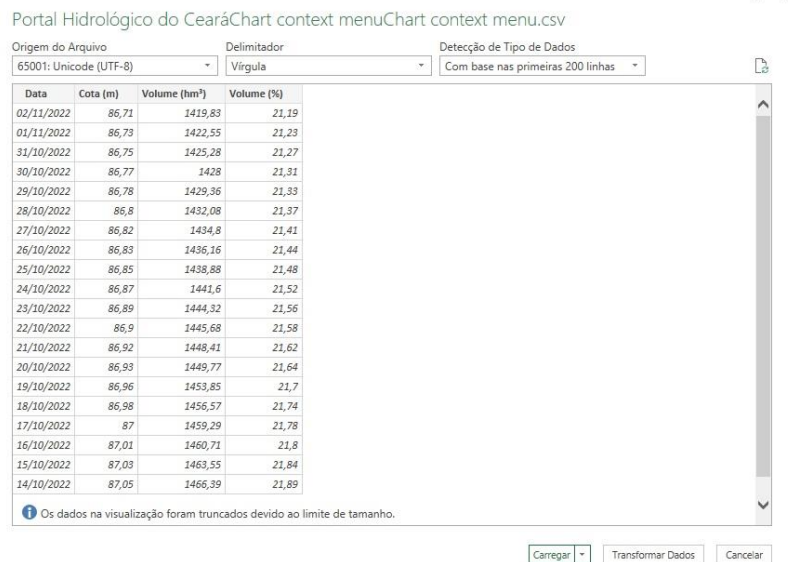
Portal Hidrológico do CearáChart context menuChart context menu.csv

Origem do Arquivo
65001: Unicode (UTF-8)

Delimitador
Vírgula

Detecção de Tipo de Dados
Com base nas primeiras 200 linhas

| Data | Cota (m) | Volume (hm³) | Volume (%) |
|---|---|---|---|
| 02/11/2022 | 86,71 | 1419,83 | 21,19 |
| 01/11/2022 | 86,73 | 1422,55 | 21,23 |
| 31/10/2022 | 86,75 | 1425,28 | 21,27 |
| 30/10/2022 | 86,77 | 1428 | 21,31 |
| 29/10/2022 | 86,78 | 1429,36 | 21,33 |
| 28/10/2022 | 86,8 | 1432,08 | 21,37 |
| 27/10/2022 | 86,82 | 1434,8 | 21,41 |
| 26/10/2022 | 86,83 | 1436,16 | 21,44 |
| 25/10/2022 | 86,85 | 1438,88 | 21,48 |
| 24/10/2022 | 86,87 | 1441,6 | 21,52 |
| 23/10/2022 | 86,89 | 1444,32 | 21,56 |
| 22/10/2022 | 86,9 | 1445,68 | 21,58 |
| 21/10/2022 | 86,92 | 1448,41 | 21,62 |
| 20/10/2022 | 86,93 | 1449,77 | 21,64 |
| 19/10/2022 | 86,96 | 1453,85 | 21,7 |
| 18/10/2022 | 86,98 | 1456,57 | 21,74 |
| 17/10/2022 | 87 | 1459,29 | 21,78 |
| 16/10/2022 | 87,01 | 1460,71 | 21,8 |
| 15/10/2022 | 87,03 | 1463,55 | 21,84 |
| 14/10/2022 | 87,05 | 1466,39 | 21,89 |

Os dados na visualização foram truncados devido ao limite de tamanho.

Carregar
Transformar Dados
Cancelar